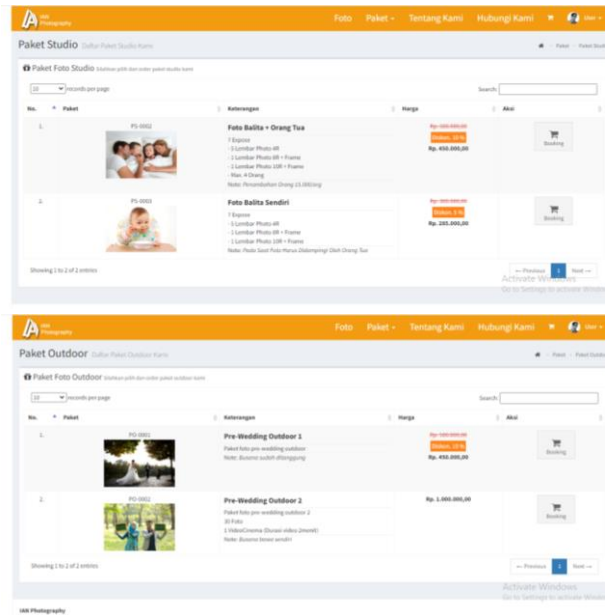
IAN Photography

Foto Paket ▾ Tentang Kami Hubungi Kami User ▾

Paket Studio Daftar Paket Studio Kami

Paket Studio

Paket Foto Studio Silahkan pilih dan order paket studio kami

10 records per page

Search:

| No. | Paket | Keterangan | Harga | Aksi |
|---|---|---|---|---|
| 1. | PS-0002 | Foto Balita + Orang Tua<br>7 Expose<br>- 3 Lembar Photo 4R<br>- 1 Lembar Photo 8R + Frame<br>- 1 Lembar Photo 10R + Frame<br>- Max. 4 Orang<br>Note: Penambahan Orang 15.000/org | Rp. 500.000,00<br>Diskon: 10 %<br>Rp. 450.000,00 | Booking |
| 2. | PS-0001 | Foto Balita Sendiri<br>7 Expose<br>- 3 Lembar Photo 4R<br>- 1 Lembar Photo 8R + Frame<br>- 1 Lembar Photo 10R + Frame<br>Note: Pada Saat Foto Harus Didampingi Oleh Orang Tua | Rp. 300.000,00<br>Diskon: 5 %<br>Rp. 285.000,00 | Booking |

Showing 1 to 2 of 2 entries

← Previous 1 Next →

Activate Windows
Go to Settings to activate Windows.

IAN Photography

Foto Paket ▾ Tentang Kami Hubungi Kami User ▾

Paket Outdoor Daftar Paket Outdoor Kami

Paket Outdoor

Paket Foto Outdoor Silahkan pilih dan order paket outdoor kami

10 records per page

Search:

| No. | Paket | Keterangan | Harga | Aksi |
|---|---|---|---|---|
| 1. | PO-0001 | Pre-Wedding Outdoor 1<br>Paket foto pre-wedding outdoor<br>Note: Busana sudah ditanggung | Rp. 500.000,00<br>Diskon: 10 %<br>Rp. 450.000,00 | Booking |
| 2. | PO-0002 | Pre-Wedding Outdoor 2<br>Paket foto pre-wedding outdoor 2<br>30 Foto<br>1 VideoCinema (Durasi video 2menit)<br>Note: Busana bawa sendiri | Rp. 1.000.000,00 | Booking |

Showing 1 to 2 of 2 entries

← Previous 1 Next →

Activate Windows
Go to Settings to activate Windows.

IAN Photography